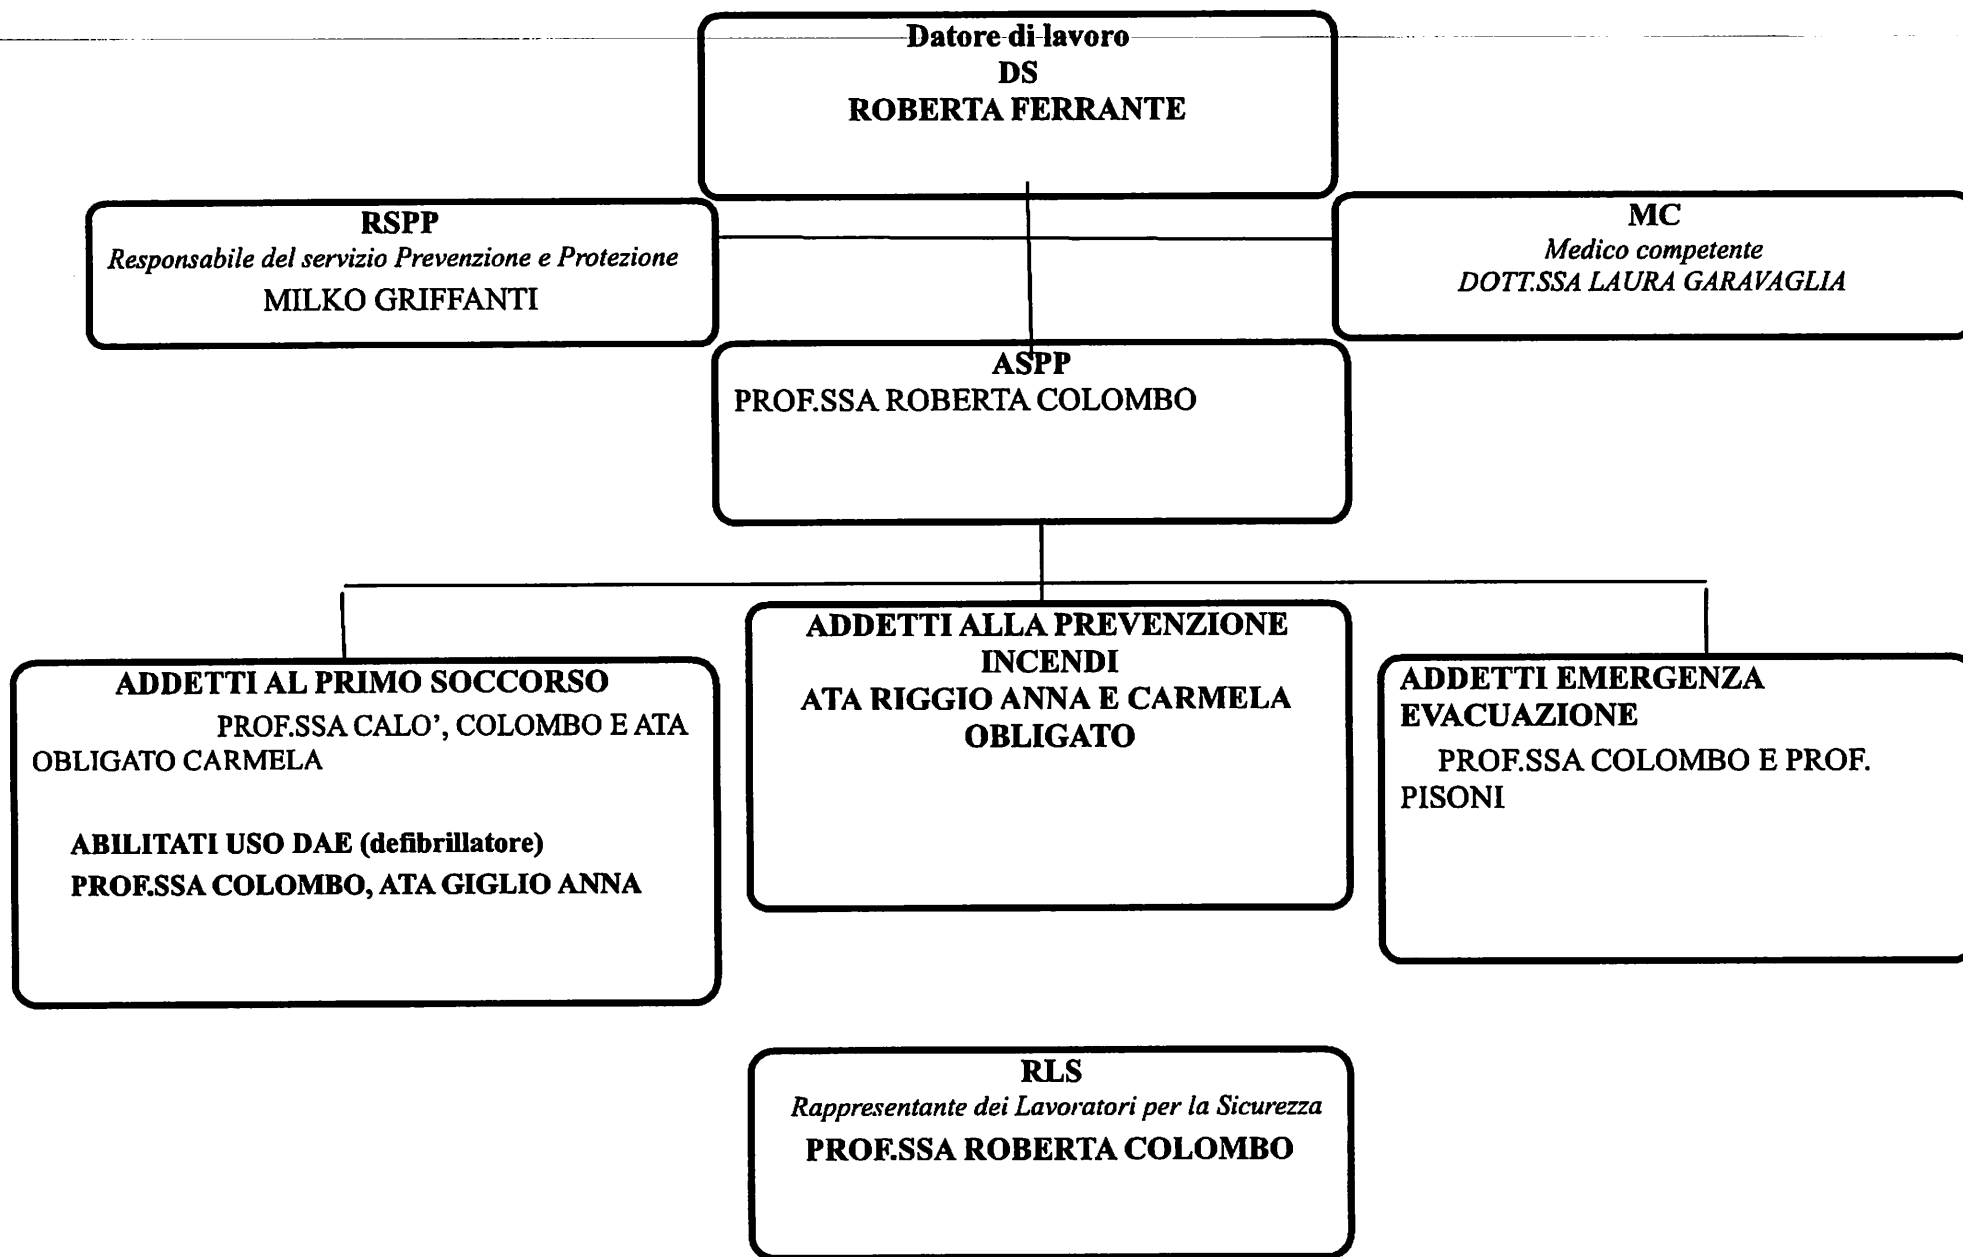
Datore di lavoro
DS
ROBERTA FERRANTE

RSPP
Responsabile del servizio Prevenzione e Protezione
MILKO GRIFFANTI

MC
Medico competente
DOTT.SSA LAURA GARAVAGLIA

ASPP
PROF.SSA ROBERTA COLOMBO

ADDETTI AL PRIMO SOCCORSO
PROF.SSA CALO', COLOMBO E ATA OBLIGATO CARMELA

ABILITATI USO DAE (defibrillatore)
PROF.SSA COLOMBO, ATA GIGLIO ANNA

ADDETTI ALLA PREVENZIONE INCENDI
ATA RIGGIO ANNA E CARMELA OBLIGATO

ADDETTI EMERGENZA EVACUAZIONE
PROF.SSA COLOMBO E PROF. PISONI

RLS
Rappresentante dei Lavoratori per la Sicurezza
PROF.SSA ROBERTA COLOMBO